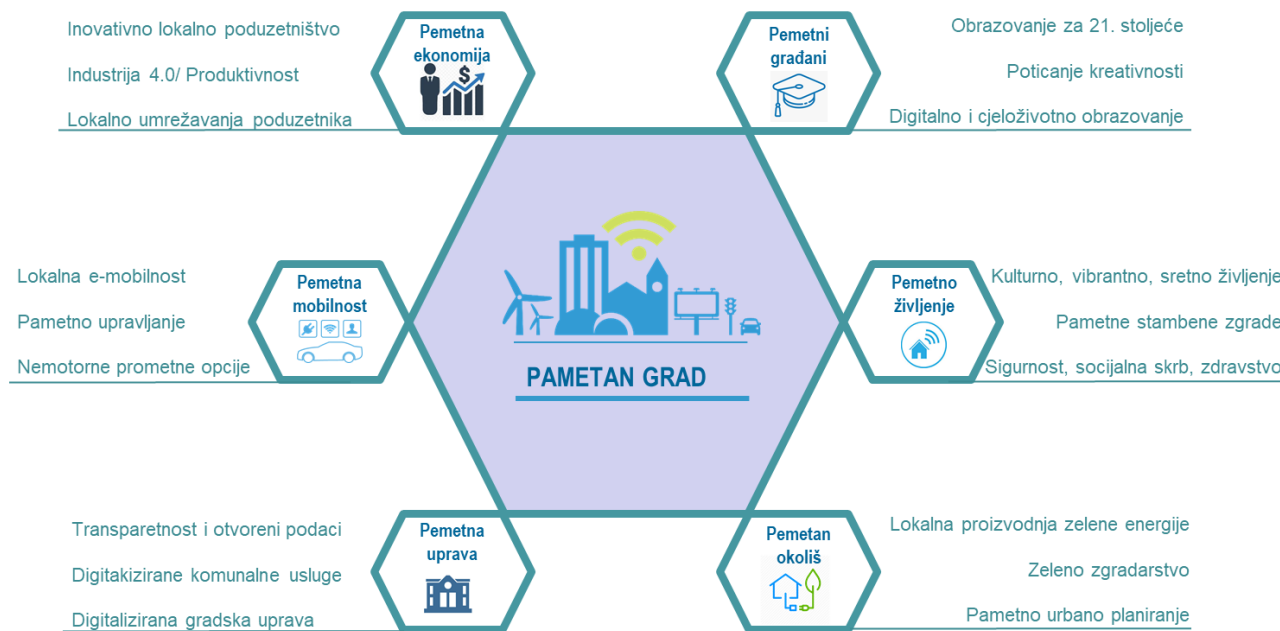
Inovativno lokalno poduzetništvo

Industrija 4.0/ Produktivnost

Lokalno umrežavanja poduzetnika

Pemetna ekonomija

$

Pemetni građani

Obrazovanje za 21. stoljeće

Poticanje kreativnosti

Digitalno i cjeloživotno obrazovanje

Lokalna e-mobilnost

Pametno upravljanje

Nemotorne prometne opcije

Pemetna mobilnost

PAMETAN GRAD

Pemetno življenje

Kulturno, vibrantno, sretno življenje

Pametne stambene zgrade

Sigurnost, socijalna skrb, zdravstvo

Transparetnost i otvoreni podaci

Digitakizirane komunalne usluge

Digitalizirana gradska uprava

Pemetna uprava

Pemetan okoliš

Lokalna proizvodnja zelene energije

Zeleno zgradarstvo

Pametno urbano planiranje